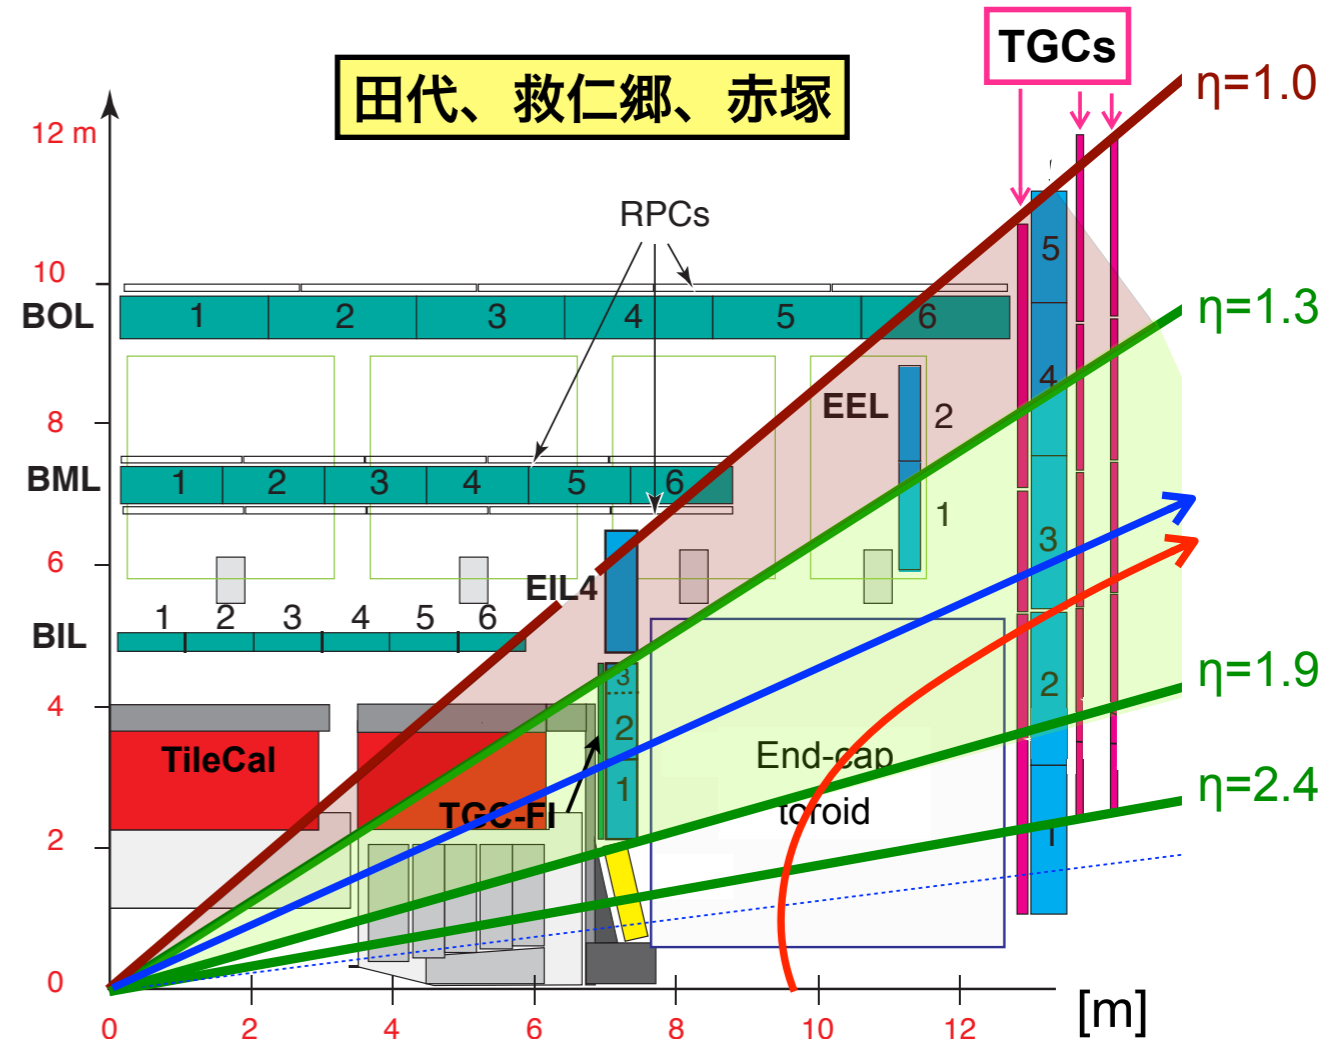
田代、救仁郷、赤塚

TGCs

η=1.0

η=1.3

η=1.9

η=2.4

12 m

10

8

6

4

2

0

RPCs

BOL

1 2 3 4 5 6

EEL

2

1

BML

1 2 3 4 5 6

BIL

1 2 3 4 5 6

EIL4

5

4

3

2

1

3

2

1

TileCal

TGC-FI

End-cap toroid

0 2 4 6 8 10 12 [m]